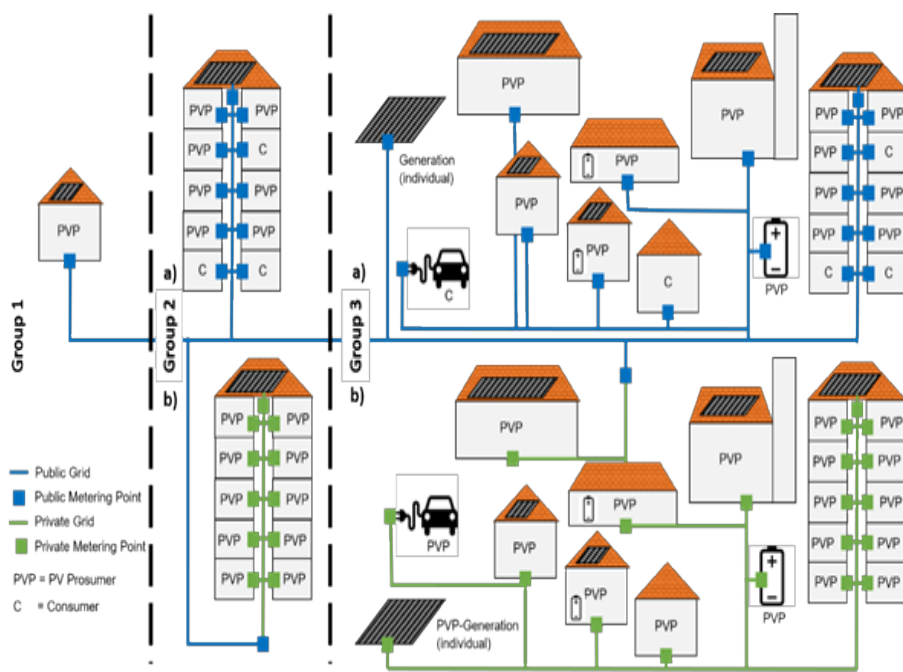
Group 1

PVP

Group 2

a)

PVP PVP
PVP C
PVP PVP
PVP PVP
C C

b)

PVP PVP
PVP PVP
PVP PVP
PVP PVP
PVP PVP

Group 3

a)

Generation (individual)

C

PVP

PVP

PVP

PVP

PVP

C

PVP

PVP PVP
PVP C
PVP PVP
PVP PVP
C C

b)

PVP

PVP

PVP

PVP

PVP

PVP

PVP

PVP

PVP-Generation (individual)

PVP PVP
PVP PVP
PVP PVP
PVP PVP
PVP PVP

Public Grid
Public Metering Point
Private Grid
Private Metering Point
PVP = PV Prosumer
C = Consumer